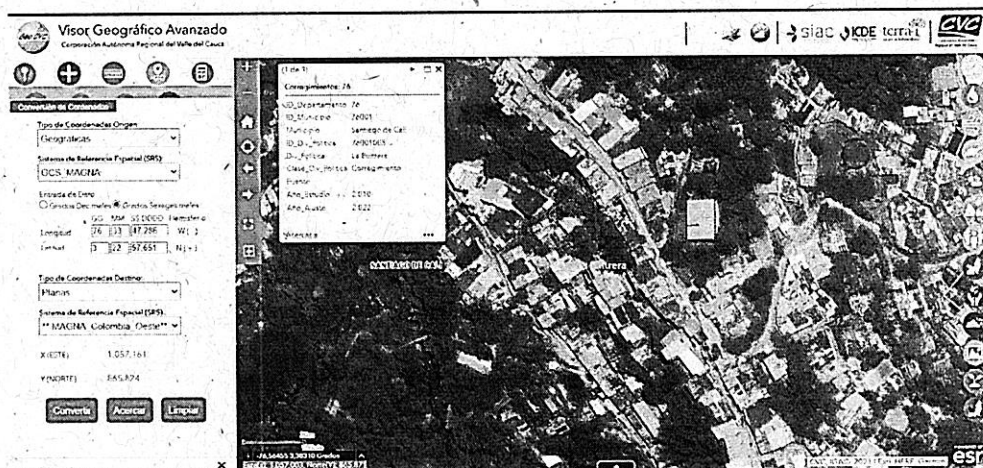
Visor Geográfico Avanzado
Corporación Autónoma Regional del Valle del Cauca

siac IDE terra CVC

Conversión de Coordenadas

Tipo de Coordenadas Origen
Geograficas

Sistema de Referencia Espacial (SRS)
GCS_MAGNA

Entrada de Dato
Grados Decimales Grados Sexagesimales

| | GG | MM | SS.DDDD | Hemisferio |
|---|---|---|---|---|
| Longitud | 76 | 33 | 47.286 | W |
| Latitud | 3 | 22 | 57.651 | N |

Tipo de Coordenadas Destino
Planas

Sistema de Referencia Espacial (SRS)
** MAGNA_Colombia_Oeste**

X(ESTE) 1.057.161

Y(NORTE) 865.824

Convertir Acercar Limpiar

(1 de 1)

Corregimientos: 76

ID_Departamento 76
ID_Municipio 76001
Municipio Santiago de Cali
ID_Div_Politica 76001005
Div_Politica La Buitrera
Clase_Div_Politica Corregimiento
Fuente
Año_Estudio 2010
Año_Ajuste 2022

Acercar a

SANTIAGO DE CALI

Buitrera

-76.56465 3.38310 Grados
Este(X):1.057.003, Norte(Y): 865.871

CVC, IDEAM 2021 | Esri, HERE, Garmin

esri